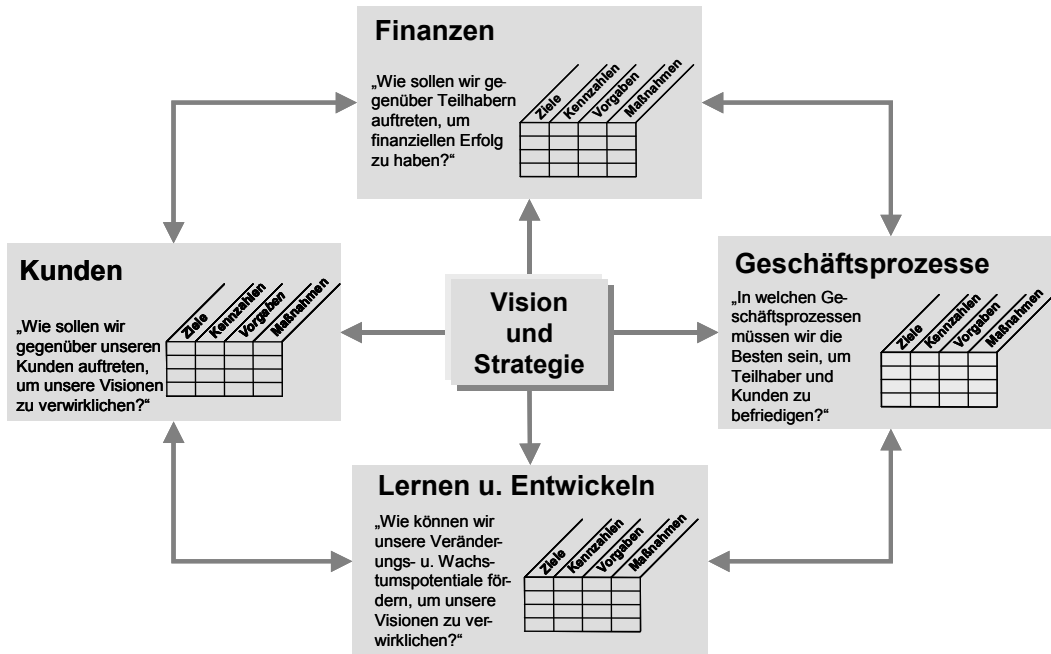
Finanzen

„Wie sollen wir gegenüber Teilhabern auftreten, um finanziellen Erfolg zu haben?“

Ziele
Kennzahlen
Vorgaben
Maßnahmen

Kunden

„Wie sollen wir gegenüber unseren Kunden auftreten, um unsere Visionen zu verwirklichen?“

Ziele
Kennzahlen
Vorgaben
Maßnahmen

Vision und Strategie

Geschäftsprozesse

„In welchen Geschäftsprozessen müssen wir die Besten sein, um Teilhaber und Kunden zu befriedigen?“

Ziele
Kennzahlen
Vorgaben
Maßnahmen

Lernen u. Entwickeln

„Wie können wir unsere Veränderungs- u. Wachstumspotentiale fördern, um unsere Visionen zu verwirklichen?“

Ziele
Kennzahlen
Vorgaben
Maßnahmen